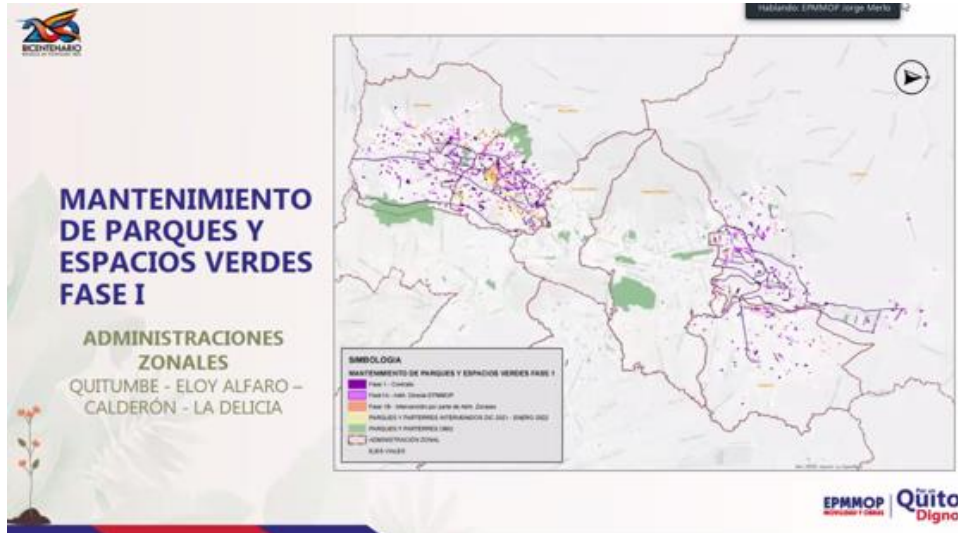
Hablando: EPMMOP Jorge Merlo

BICENTENARIO

MANTENIMIENTO DE PARQUES Y ESPACIOS VERDES FASE I

ADMINISTRACIONES ZONALES

QUITUMBE - ELOY ALFARO – CALDERÓN - LA DELICIA

SIMBOLOGIA

MANTENIMIENTO DE PARQUES Y ESPACIOS VERDES FASE I

Fase 1 - Contrato

Fase 1A - Adm. Directa EPMMOP

Fase 1B - Intervención por parte de Adm. Zonales

PARQUES Y PARTERRES INTERVENIDOS DIC 2021 - ENERO 2022

PARQUES Y PARTERRES DMQ

ADMINISTRACIÓN ZONAL

EJES VIALES

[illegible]

EPMMOP

Por un Quito Digno